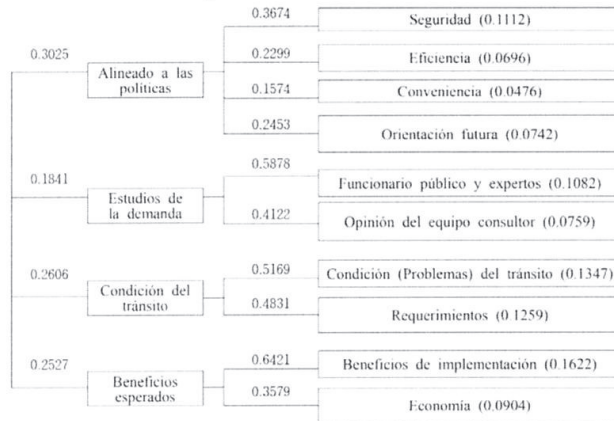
0.3025
Alineado a las políticas
0.3674
Seguridad (0.1112)
0.2299
Eficiencia (0.0696)
0.1574
Conveniencia (0.0476)
0.2453
Orientación futura (0.0742)

0.1841
Estudios de la demanda
0.5878
Funcionario público y expertos (0.1082)
0.4122
Opinión del equipo consultor (0.0759)

0.2606
Condición del tránsito
0.5169
Condición (Problemas) del tránsito (0.1347)
0.4831
Requerimientos (0.1259)

0.2527
Beneficios esperados
0.6421
Beneficios de implementación (0.1622)
0.3579
Economía (0.0904)